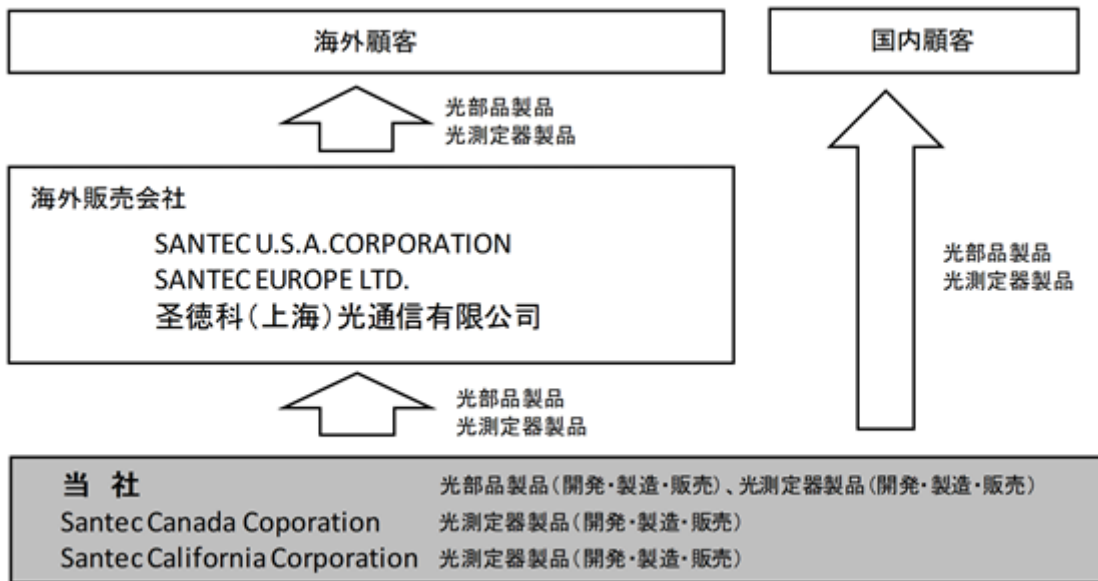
海外顧客

国内顧客

光部品製品
光測定器製品

海外販売会社

SANTEC U.S.A.CORPORATION
SANTEC EUROPE LTD.
圣徳科(上海)光通信有限公司

光部品製品
光測定器製品

光部品製品
光測定器製品

当　社　光部品製品(開発・製造・販売)、光測定器製品(開発・製造・販売)
Santec Canada Coporation　光測定器製品(開発・製造・販売)
Santec California Corporation　光測定器製品(開発・製造・販売)